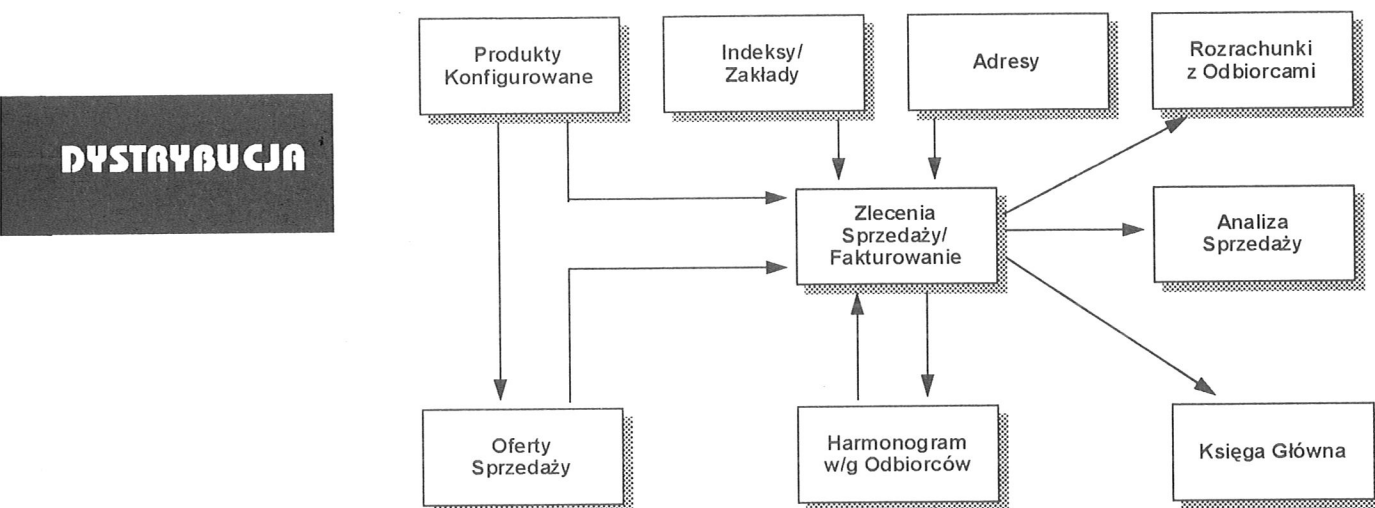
DYSTRYBUCJA

Produkty Konfigurowane

Indeksy/ Zakłady

Adresy

Rozrachunki z Odbiorcami

Zlecenia Sprzedaży/ Fakturowanie

Analiza Sprzedaży

Oferty Sprzedaży

Harmonogram w/g Odbiorców

Księga Główna